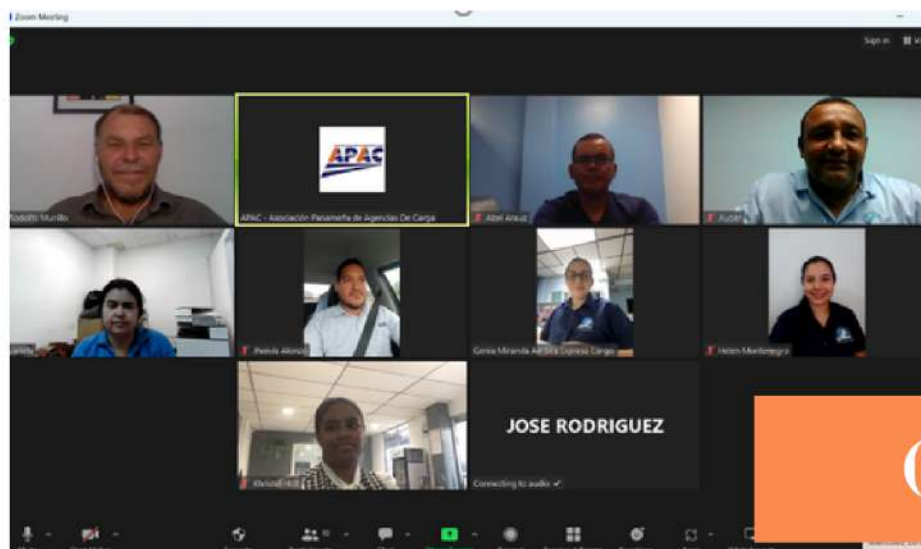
Zoom Meeting

Sign in

Rodolfo Murillo

APAC

APAC - Asociación Panameña de Agencias De Carga

Abel Araúz

Judah

Jhelvis Alonzo

Grecia Miranda Air Sea Express Cargo

Helen Montenegro

JOSE RODRIGUEZ

Connecting to audio

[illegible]